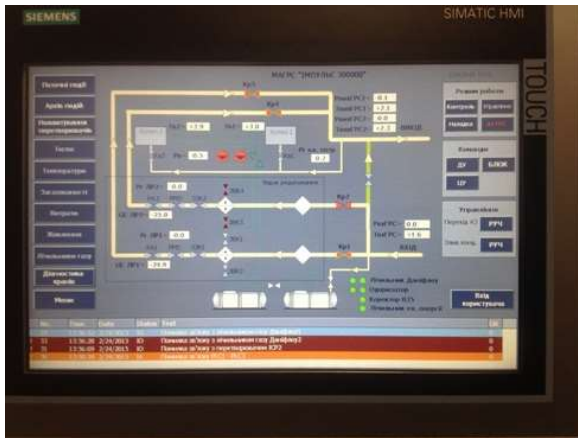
SIEMENS

SIMATIC HMI

TOUCH

МАГРС "ІМПУЛЬС 300000"

Поточні події

Архів подій

Ненавстановлені перетворювачі

Тиски

Температури

Загазованість

Витрати

Живлення

Одоризація газу

Діагностика кранів

Меню

Кр1

Тиск ГРС1 -0.1

Тиск ГРС2 -2.2

Тиск ГРС3 -0.1

Тиск ГРС4 -2.2

ВИХІД

Тк1 -1.9

Тк2 -1.9

Котел 1

Котел 2

Рг вх. котлів 0.7

Вузол редукування

ВЕ ЛРГ1 -33.8

Рг ЛРГ1 -0.0

Рг ЛРГ2 -0.0

НЕ ЛРГ2 -29.8

Кр2

Рвх РС -0.0

Твх РС -1.6

Кр3

ВХІД

Одоризація газу

Дозатор

Коректор К25

Одоризація газ. лінії

Режим роботи

Контроль

Керування

Наладка

АВАРІЯ

Команди

ДУ

БЛЖ

ЦУ

Управління

Перекр. КС

РРЧ

Вимк. котл.

РРЧ

Вхід користувача

No. Time Date Status Text

31 13:36:29 2/24/2013

33 13:36:09 2/24/2013 Помилка зв'язку з одоризатором газу Дозатор2

31 13:36:09 2/24/2013 Помилка зв'язку з перетворювачем КЭ2

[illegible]